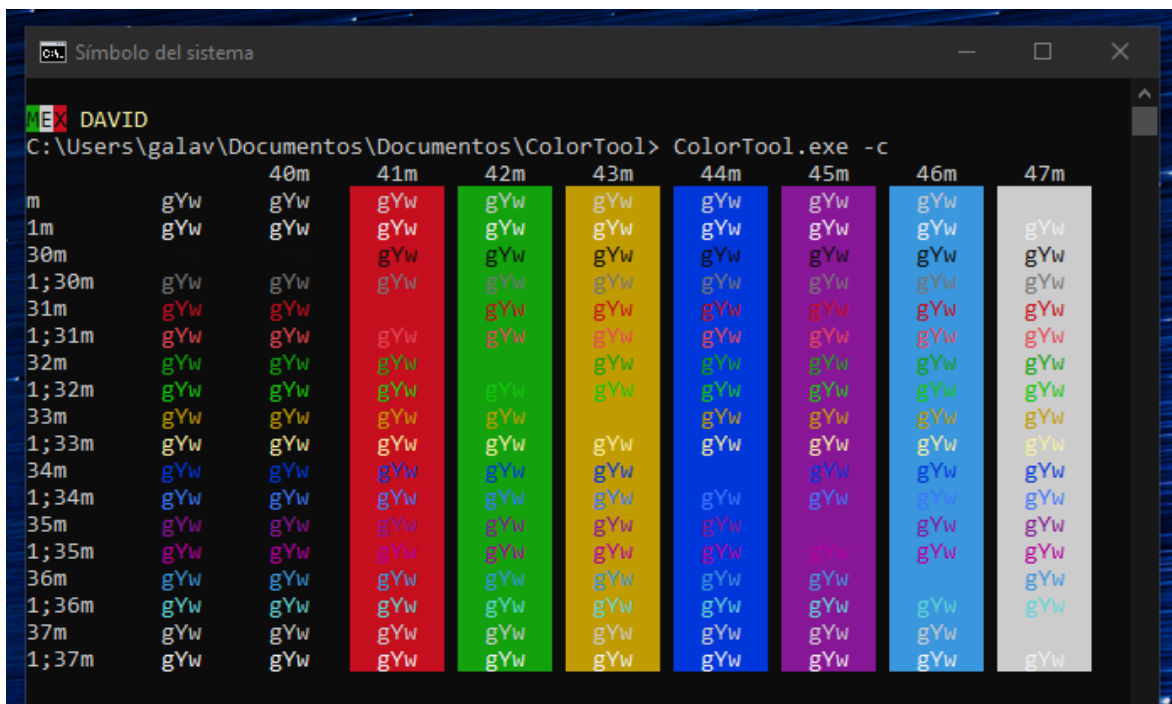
Símbolo del sistema

MEX DAVID
C:\Users\galav\Documentos\Documentos\ColorTool> ColorTool.exe -c

| | | 40m | 41m | 42m | 43m | 44m | 45m | 46m | 47m |
|---|---|---|---|---|---|---|---|---|---|
| m | gYw | gYw | gYw | gYw | gYw | gYw | gYw | gYw | gYw |
| 1m | gYw | gYw | gYw | gYw | gYw | gYw | gYw | gYw | gYw |
| 30m | | | gYw | gYw | gYw | gYw | gYw | gYw | gYw |
| 1;30m | gYw | gYw | gYw | gYw | gYw | gYw | gYw | gYw | gYw |
| 31m | gYw | gYw | | gYw | gYw | gYw | gYw | gYw | gYw |
| 1;31m | gYw | gYw | gYw | gYw | gYw | gYw | gYw | gYw | gYw |
| 32m | gYw | gYw | gYw | | gYw | gYw | gYw | gYw | gYw |
| 1;32m | gYw | gYw | gYw | gYw | gYw | gYw | gYw | gYw | gYw |
| 33m | gYw | gYw | gYw | gYw | | gYw | gYw | gYw | gYw |
| 1;33m | gYw | gYw | gYw | gYw | gYw | gYw | gYw | gYw | gYw |
| 34m | gYw | gYw | gYw | gYw | gYw | | gYw | gYw | gYw |
| 1;34m | gYw | gYw | gYw | gYw | gYw | gYw | gYw | gYw | gYw |
| 35m | gYw | gYw | gYw | gYw | gYw | gYw | | gYw | gYw |
| 1;35m | gYw | gYw | gYw | gYw | gYw | gYw | gYw | gYw | gYw |
| 36m | gYw | gYw | gYw | gYw | gYw | gYw | gYw | | gYw |
| 1;36m | gYw | gYw | gYw | gYw | gYw | gYw | gYw | gYw | gYw |
| 37m | gYw | gYw | gYw | gYw | gYw | gYw | gYw | gYw | |
| 1;37m | gYw | gYw | gYw | gYw | gYw | gYw | gYw | gYw | gYw |